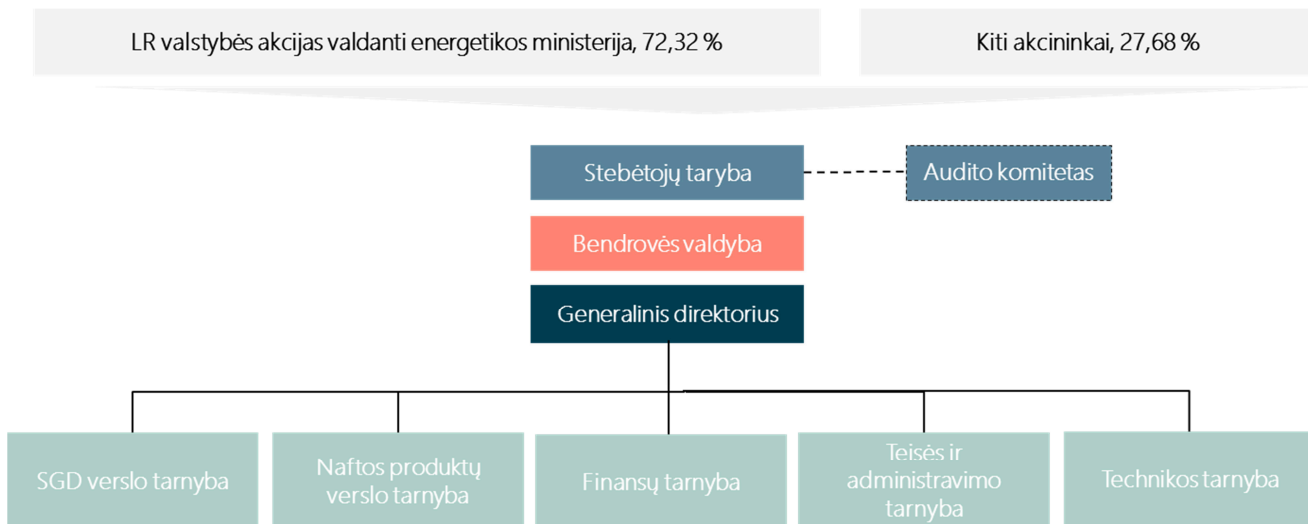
LR valstybės akcijas valdanti energetikos ministerija, 72,32 %

Kiti akcininkai, 27,68 %

Stebėtojų taryba

Audito komitetas

Bendrovės valdyba

Generalinis direktorius

SGD verslo tarnyba

Naftos produktų verslo tarnyba

Finansų tarnyba

Teisės ir administravimo tarnyba

Technikos tarnyba